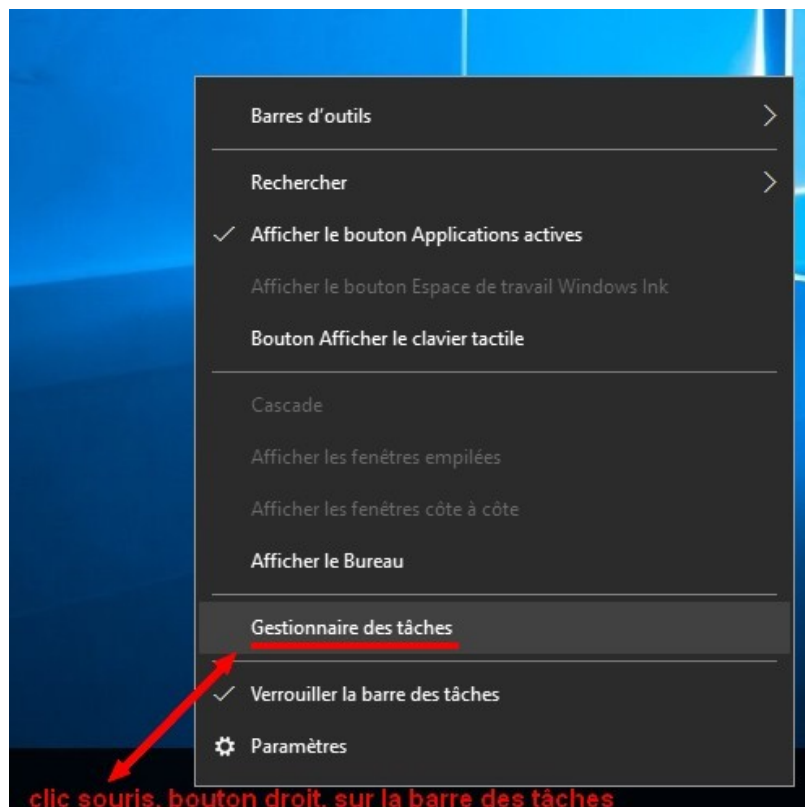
Barres d’outils

Rechercher

✓ Afficher le bouton Applications actives

Afficher le bouton Espace de travail Windows Ink

Bouton Afficher le clavier tactile

Cascade

Afficher les fenêtres empilées

Afficher les fenêtres côte à côte

Afficher le Bureau

Gestionnaire des tâches

✓ Verrouiller la barre des tâches

Paramètres

clic souris, bouton droit, sur la barre des tâches